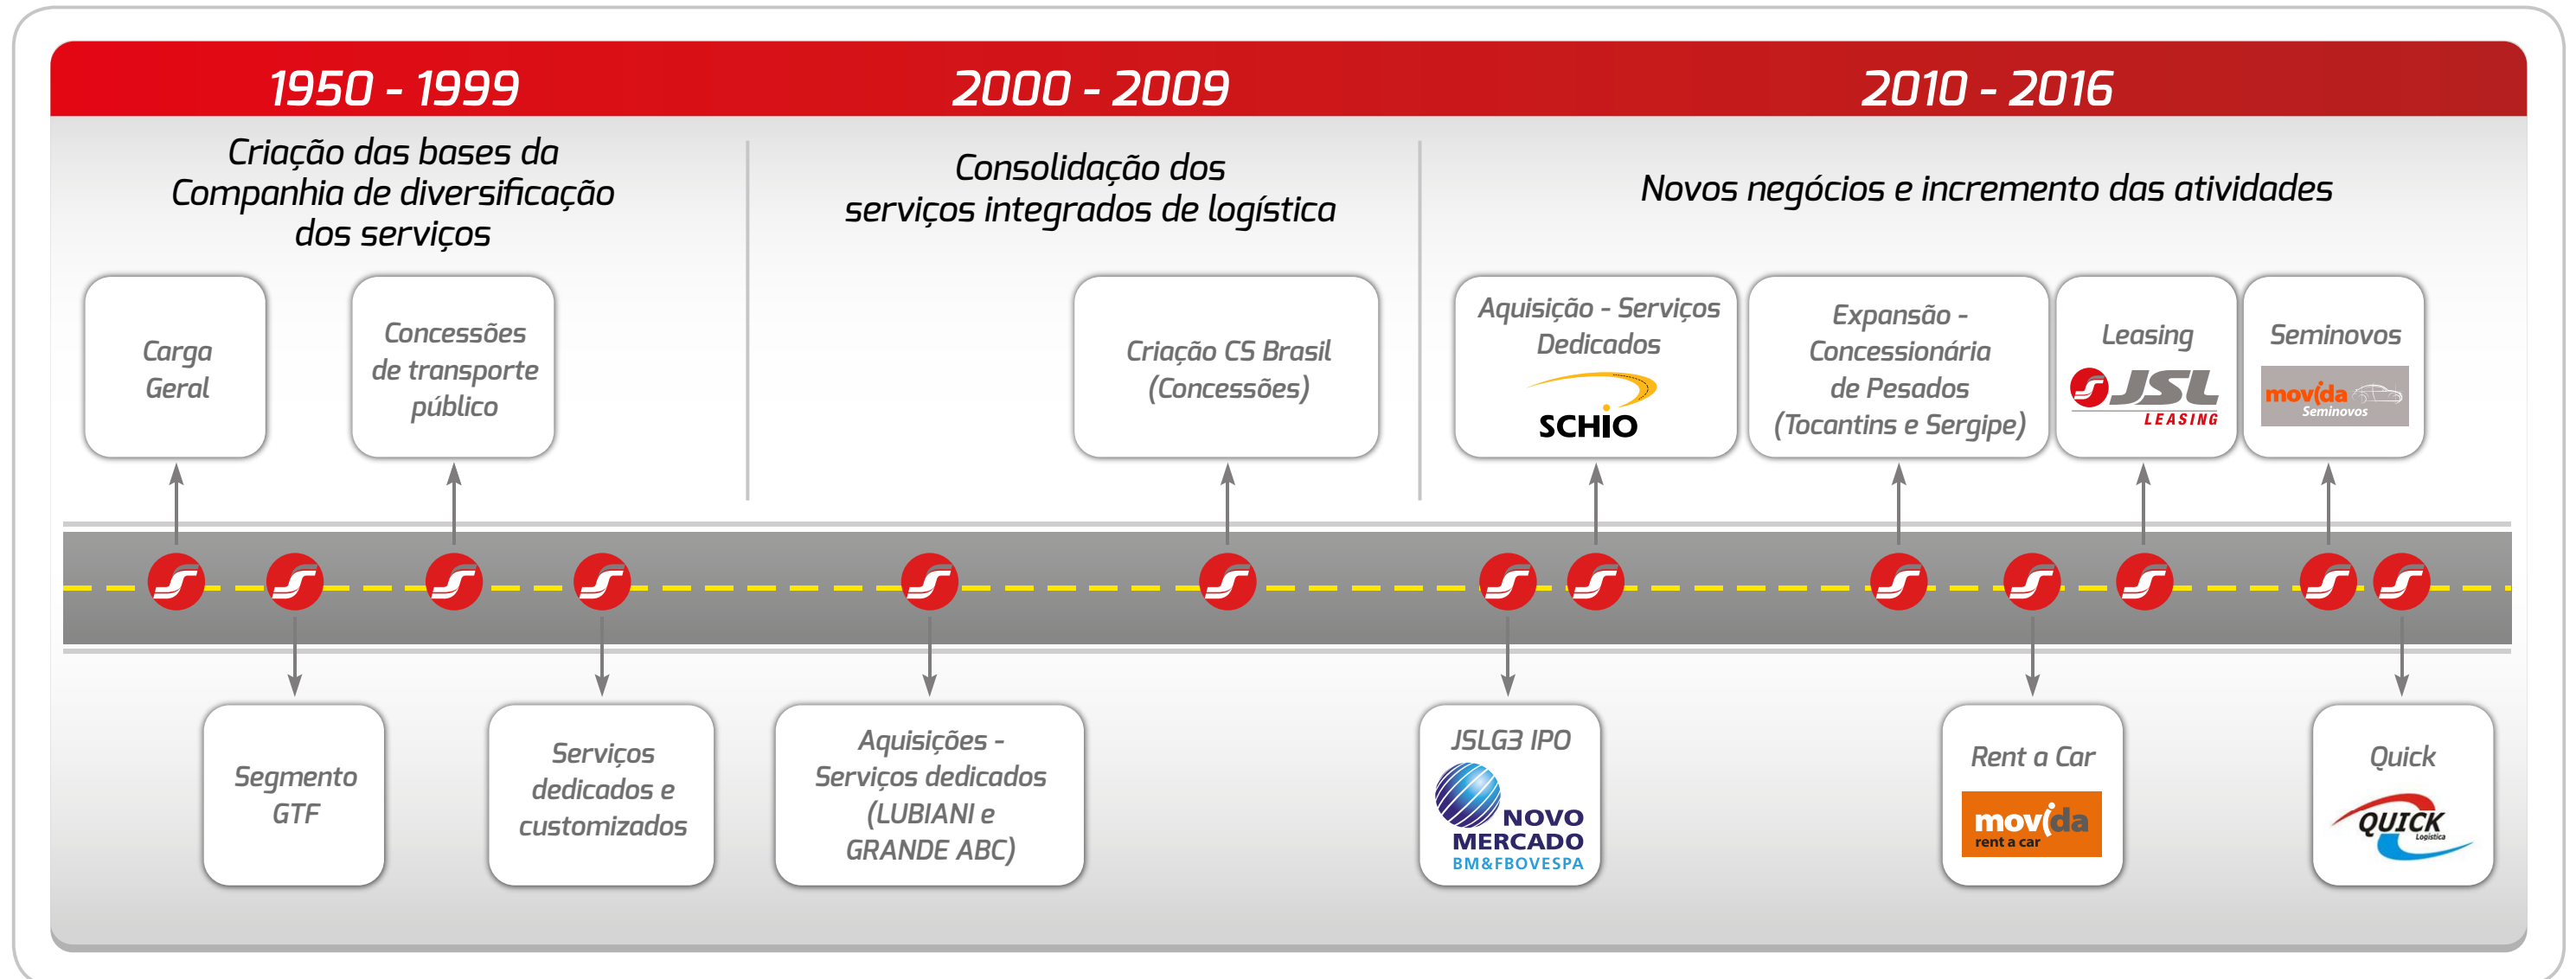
1950 - 1999

Criação das bases da Companhia de diversificação dos serviços

2000 - 2009

Consolidação dos serviços integrados de logística

2010 - 2016

Novos negócios e incremento das atividades

Carga Geral

Concessões de transporte público

Criação CS Brasil (Concessões)

Aquisição - Serviços Dedicados

SCHIO

Expansão - Concessionária de Pesados (Tocantins e Sergipe)

Leasing

JSL LEASING

Seminovos

movida Seminovos

Segmento GTF

Serviços dedicados e customizados

Aquisições - Serviços dedicados (LUBIANI e GRANDE ABC)

JSLG3 IPO

NOVO MERCADO BM&FBOVESPA

Rent a Car

movida rent a car

Quick

QUICK Logística